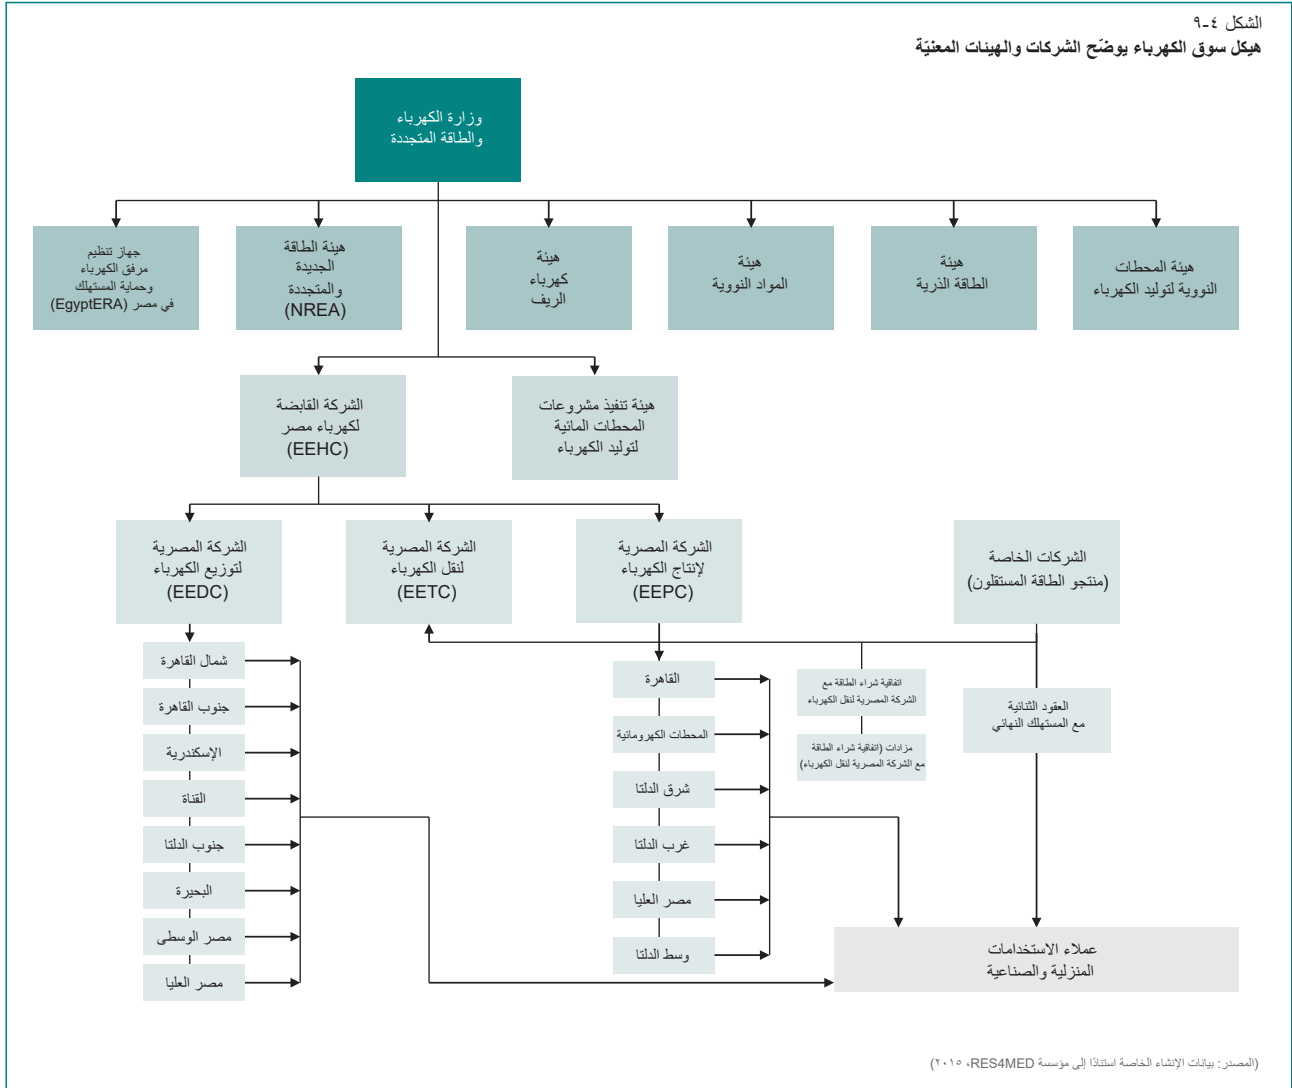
الشكل ٤-٩
هيكل سوق الكهرباء يوضّح الشركات والهيئات المعنيّة

وزارة الكهرباء والطاقة المتجددة

هيئة المحطات النووية لتوليد الكهرباء

هيئة الطاقة الذرية

هيئة المواد النووية

هيئة كهرباء الريف

هيئة الطاقة الجديدة والمتجددة (NREA)

جهاز تنظيم مرفق الكهرباء وحماية المستهلك في مصر (EgyptERA)

هيئة تنفيذ مشروعات المحطات المائية لتوليد الكهرباء

الشركة القابضة لكهرباء مصر (EEHC)

الشركات الخاصة (منتجو الطاقة المستقلون)

الشركة المصرية لإنتاج الكهرباء (EEPC)

الشركة المصرية لنقل الكهرباء (EETC)

الشركة المصرية لتوزيع الكهرباء (EEDC)

شمال القاهرة
جنوب القاهرة
الإسكندرية
القناة
جنوب الدلتا
البحيرة
مصر الوسطى
مصر العليا

القاهرة
المحطات الكهرومائية
شرق الدلتا
غرب الدلتا
مصر العليا
وسط الدلتا

اتفاقية شراء الطاقة مع الشركة المصرية لنقل الكهرباء

مزادات (اتفاقية شراء الطاقة مع الشركة المصرية لنقل الكهرباء)

العقود الثنائية مع المستهلك النهائي

عملاء الاستخدامات المنزلية والصناعية

(المصدر: بيانات الإنشاء الخاصة استنادًا إلى مؤسسة RES4MED، ٢٠١٥)